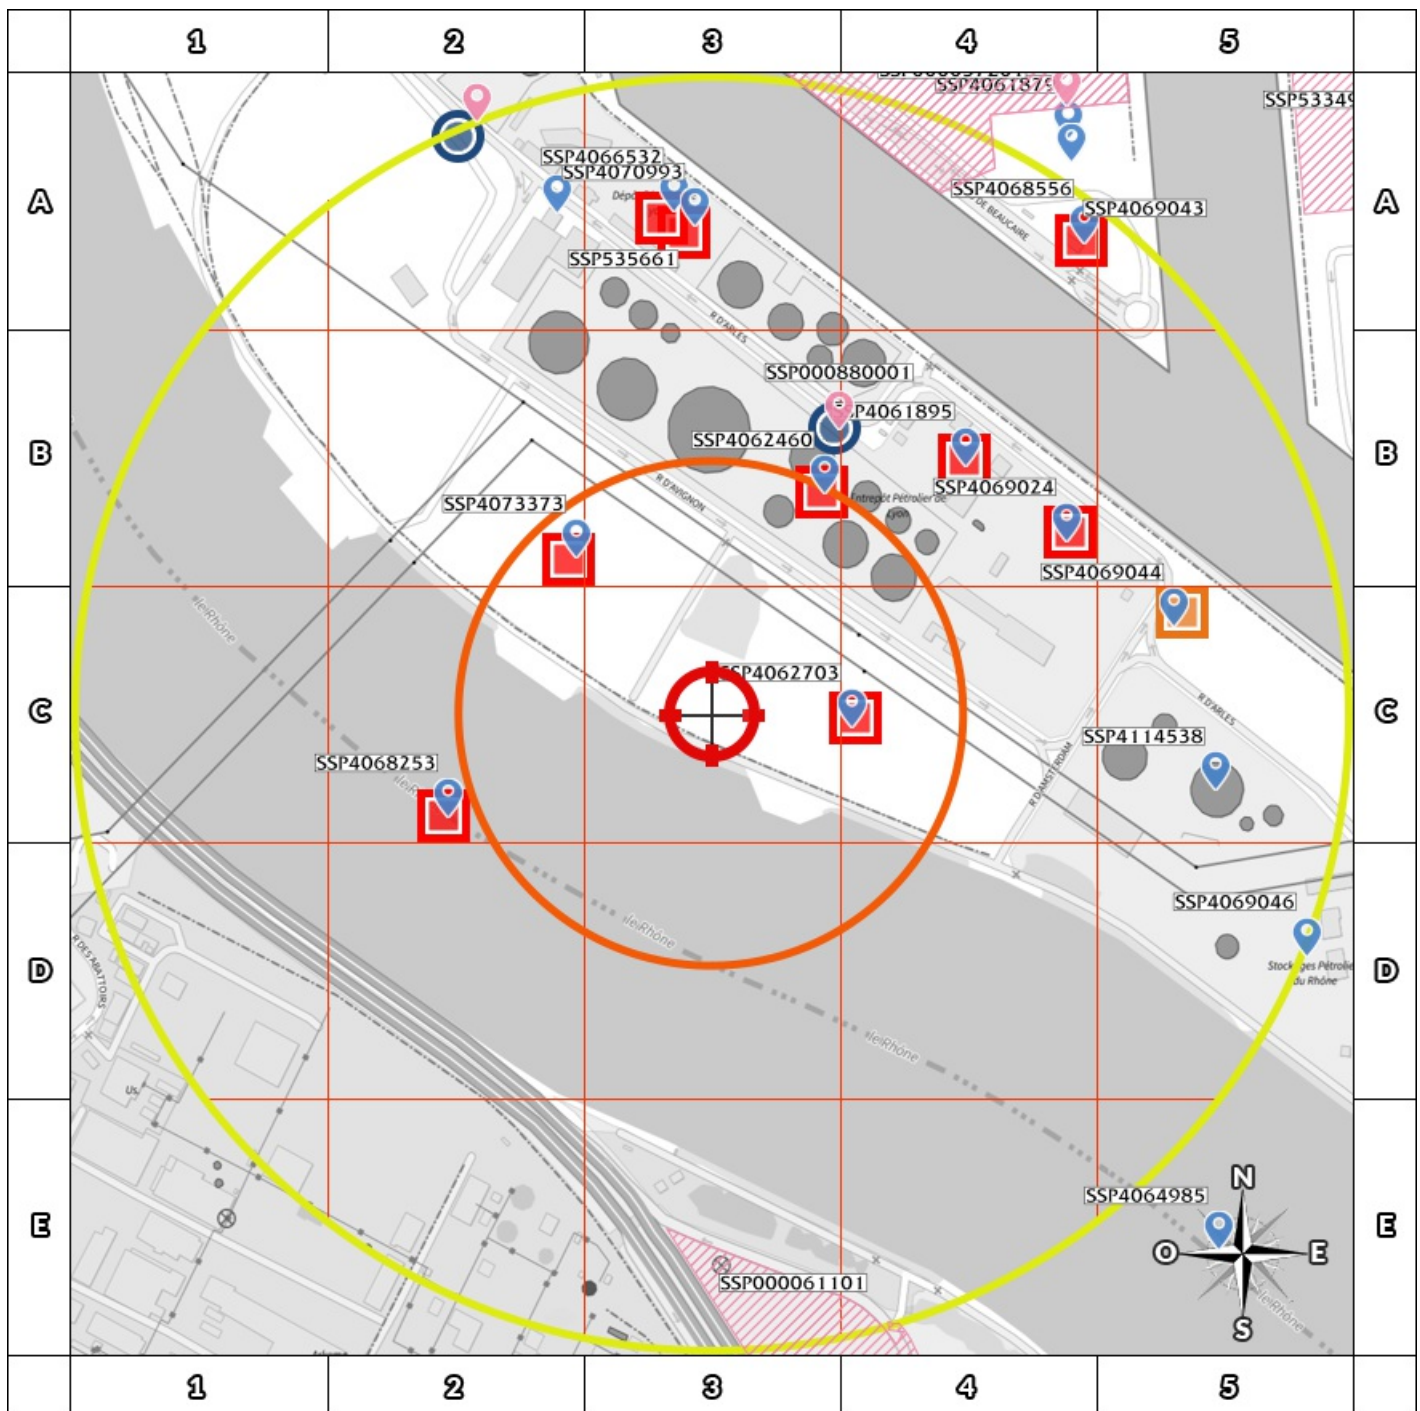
1 2 3 4 5

A B C D E

SSP4061879
SSP53349
SSP4066532
SSP4070993
Dépôt
SSP4068556
R DE BEAUCAIRE
SSP4069043
SSP535661
R D'ARLES
SSP000880001
SSP4061895
SSP4062460
SSP4069024
R D'AVIGNON
Entrepôt Pétrolier de Lyon
SSP4073373
SSP4069044
Vieil Rhône
SSP4062703
R D'ARLES
SSP4114538
R D'AMSTERDAM
SSP4068253
SSP4069046
Vieil Rhône
Stockages Pétroliers du Rhône
R DES ABATTOIRS
Vieil Rhône
SSP4064985
N
O
E
S
SSP000061101
Vieil Rhône

1 2 3 4 5